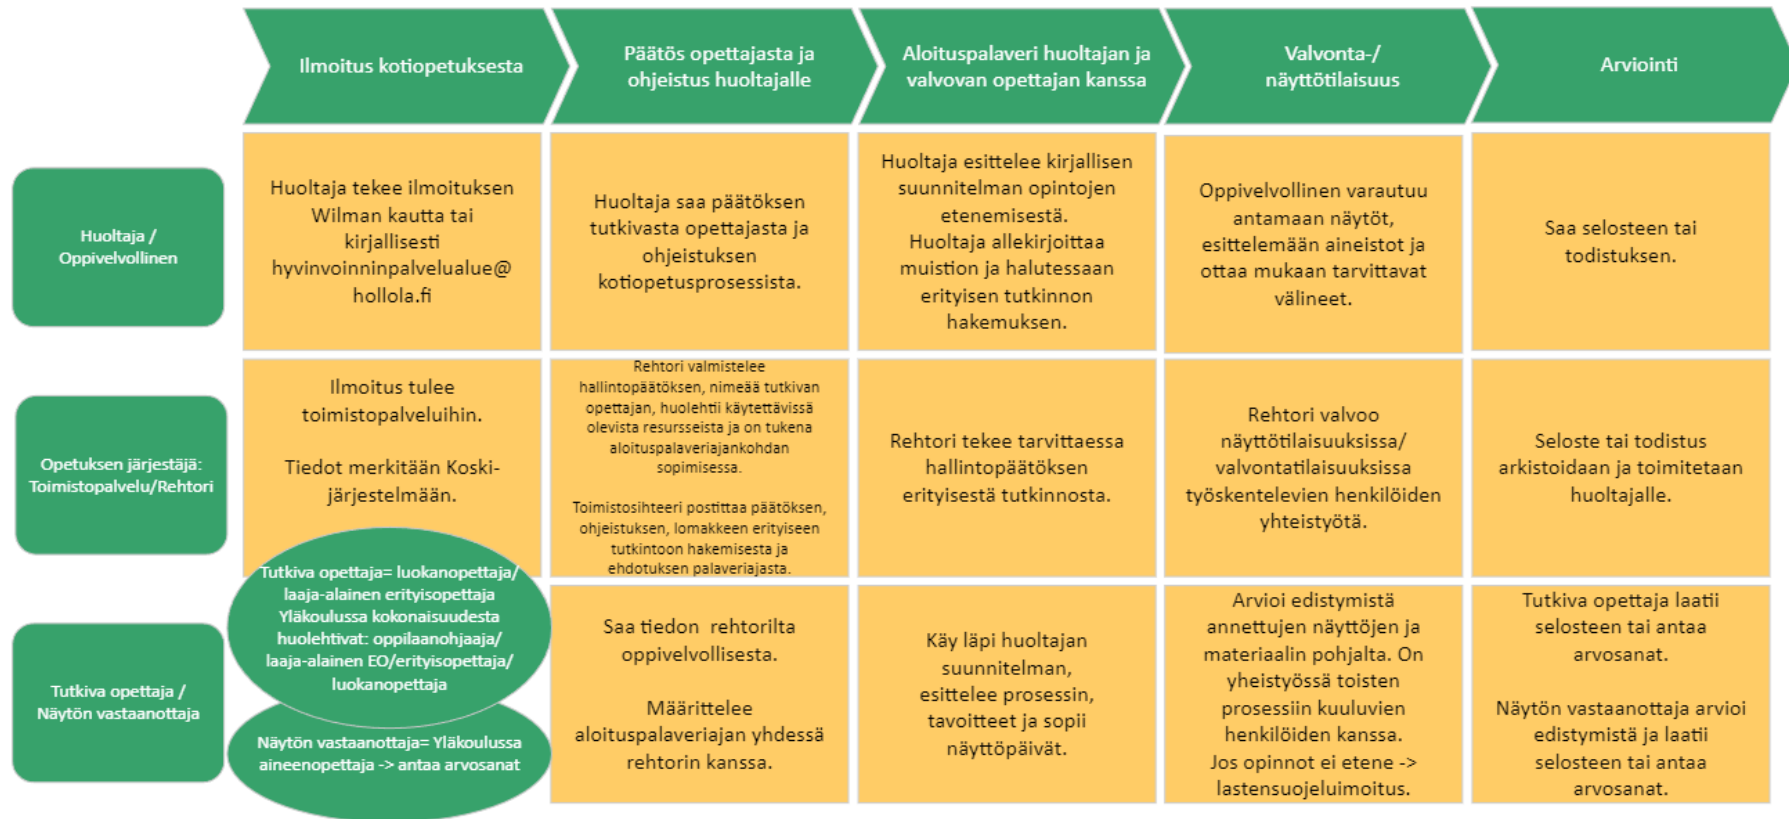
Ilmoitus kotiopetuksesta

Päätös opettajasta ja ohjeistus huoltajalle

Aloituspalaveri huoltajan ja valvovan opettajan kanssa

Valvonta-/ näyttötilaisuus

Arviointi

Huoltaja / Oppivelvollinen

Huoltaja tekee ilmoituksen Wilman kautta tai kirjallisesti hyvinvoinninpalvelualue@ hollola.fi

Huoltaja saa päätöksen tutkivasta opettajasta ja ohjeistuksen kotiopetusprosessista.

Huoltaja esittelee kirjallisen suunnitelman opintojen etenemisestä. Huoltaja allekirjoittaa muistion ja halutessaan erityisen tutkinnon hakemuksen.

Oppivelvollinen varautuu antamaan näytöt, esittelemään aineistot ja ottaa mukaan tarvittavat välineet.

Saa selosteen tai todistuksen.

Opetuksen järjestäjä: Toimistopalvelu/Rehtori

Ilmoitus tulee toimistopalveluihin.

Tiedot merkitään Koski-järjestelmään.

Rehtori valmistelee hallintopäätöksen, nimeää tutkivan opettajan, huolehtii käytettävissä olevista resursseista ja on tukena aloituspalaveriajankohdan sopimisessa.

Toimistosihteeri postittaa päätöksen, ohjeistuksen, lomakkeen erityiseen tutkintoon hakemisesta ja ehdotuksen palaveriajasta.

Rehtori tekee tarvittaessa hallintopäätöksen erityisestä tutkinnosta.

Rehtori valvoo näyttötilaisuuksissa/ valvontatilaisuuksissa työskentelevien henkilöiden yhteistyötä.

Seloste tai todistus arkistoidaan ja toimitetaan huoltajalle.

Tutkiva opettaja / Näytön vastaanottaja

Tutkiva opettaja= luokanopettaja/ laaja-alainen erityisopettaja Yläkoulussa kokonaisuudesta huolehtivat: oppilaanohjaaja/ laaja-alainen EO/erityisopettaja/ luokanopettaja

Näytön vastaanottaja= Yläkoulussa aineenopettaja -> antaa arvosanat

Saa tiedon rehtorilta oppivelvollisesta.

Määrittelee aloituspalaveriajan yhdessä rehtorin kanssa.

Käy läpi huoltajan suunnitelman, esittelee prosessin, tavoitteet ja sopii näyttöpäivät.

Arvioi edistymistä annettujen näyttöjen ja materiaalin pohjalta. On yheistyössä toisten prosessiin kuuluvien henkilöiden kanssa. Jos opinnot ei etene -> lastensuojeluimoitus.

Tutkiva opettaja laatii selosteen tai antaa arvosanat.

Näytön vastaanottaja arvioi edistymistä ja laatii selosteen tai antaa arvosanat.